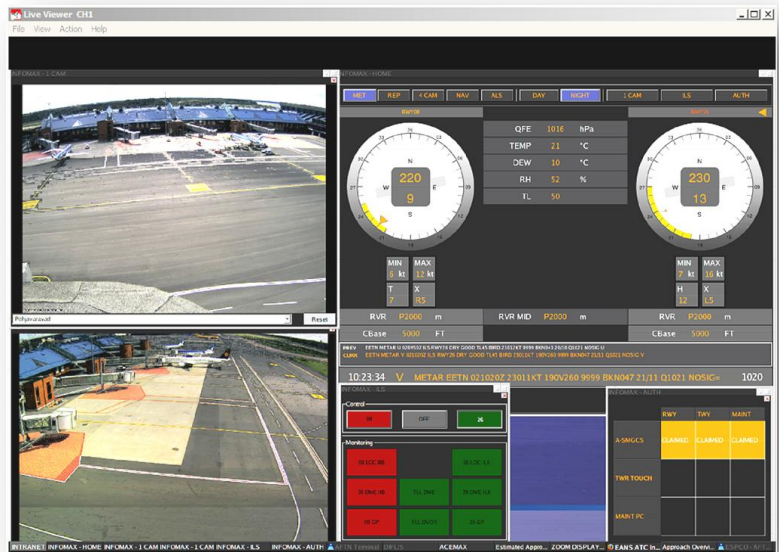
Live Viewer CH1

File View Action Help

INFOMAX - 1 CAM

Pohjavarasvall

Reset

INFOMAX - HOME

MET REP 4 CAM NAV ALS DAY NIGHT 1 CAM ILS AUTH

RWY08

QFE 1016 hPa
TEMP 21 °C
DEW 10 °C
RH 52 %
TL 50

220
9

230
13

MIN 8 kt
MAX 12 kt
T 7
X RS

MIN 7 kt
MAX 16 kt
H 12
X LS

RVR P2000 m
CBase 5000 FT
RVR MID P2000 m
RVR P2000 m
CBase 5000 FT

EETN METAR U 028953Z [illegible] RWY26 DRY GOOD TL45 BIRD 2 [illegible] Q1021 NOSIG U
EETN METAR Y 021020Z ILS RWY26 DRY GOOD TL45 BIRD 2 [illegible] 190V260 9999 BKN047 21/11 Q1021 NOSIG Y

10:23:34 V METAR EETN 021020Z 23011KT 190V260 9999 BKN047 21/11 Q1021 NOSIG= 1020

INFOMAX - ILS

Control
08 OFF 26

Monitoring
08 LOC 88 26 LOC LL
08 DME 88 ILL DME 26 DME LL
08 GP ILL DVOR 26 GP

INFOMAX - AUTH

RWY TWY MAINT
A-SMGCS CLAIMED CLAIMED CLAIMED
TWR TOUCH
MAINT PC

INTRANET INFOMAX - HOME INFOMAX - 1 CAM INFOMAX - 1 CAM INFOMAX - ILS INFOMAX - AUTH AFTN Terminal DIFLIS ACEMAX Estimated Appro... ZOOM DISPLAY... EANS ATC In... Approach Overvi... ESPCO - AF...